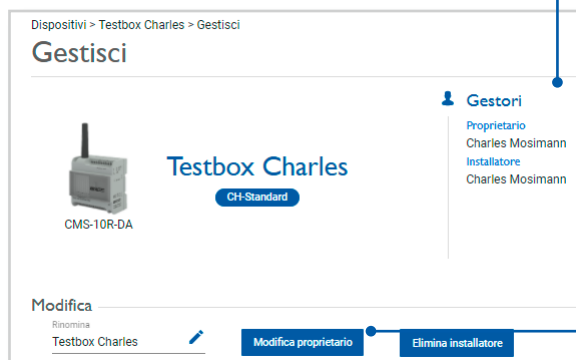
Dispositivi > Testbox Charles > Gestisci

Gestisci

Gestori

Proprietario
Charles Mosimann
Installatore
Charles Mosimann

CMS-10R-DA

Testbox Charles

CH-Standard

Modifica

Rinomina
Testbox Charles

Modifica proprietario

Elimina installatore